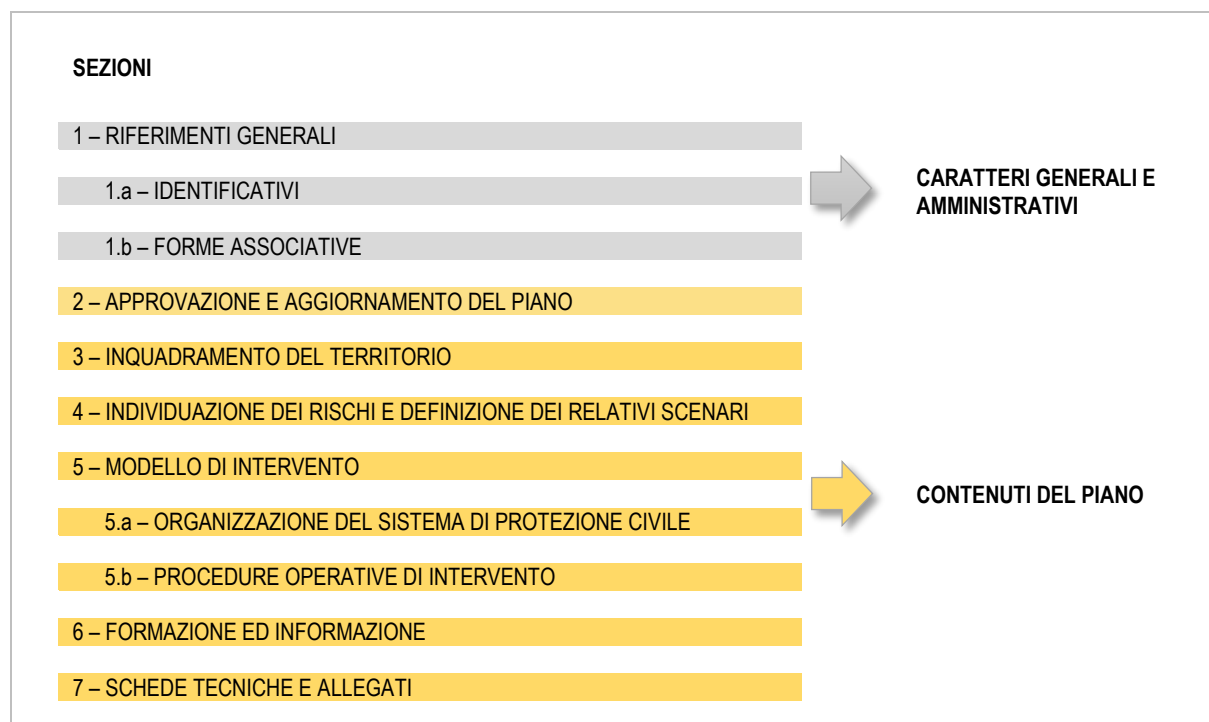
SEZIONI

1 – RIFERIMENTI GENERALI

1.a – IDENTIFICATIVI

1.b – FORME ASSOCIATIVE

CARATTERI GENERALI E AMMINISTRATIVI

2 – APPROVAZIONE E AGGIORNAMENTO DEL PIANO

3 – INQUADRAMENTO DEL TERRITORIO

4 – INDIVIDUAZIONE DEI RISCHI E DEFINIZIONE DEI RELATIVI SCENARI

5 – MODELLO DI INTERVENTO

5.a – ORGANIZZAZIONE DEL SISTEMA DI PROTEZIONE CIVILE

5.b – PROCEDURE OPERATIVE DI INTERVENTO

6 – FORMAZIONE ED INFORMAZIONE

7 – SCHEDE TECNICHE E ALLEGATI

CONTENUTI DEL PIANO